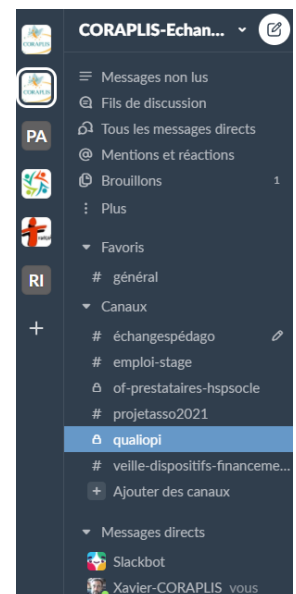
CORAPLIS
CORAPLIS
PA
RI
+
CORAPLIS-Echan...
Messages non lus
Fils de discussion
Tous les messages directs
Mentions et réactions
Brouillons 1
Plus
Favoris
# général
Canaux
# échangespédago
# emploi-stage
of-prestataires-hspsocle
# projetasso2021
qualiopi
# veille-dispositifs-financeme...
+ Ajouter des canaux
Messages directs
Slackbot
Xavier-CORAPLIS vous